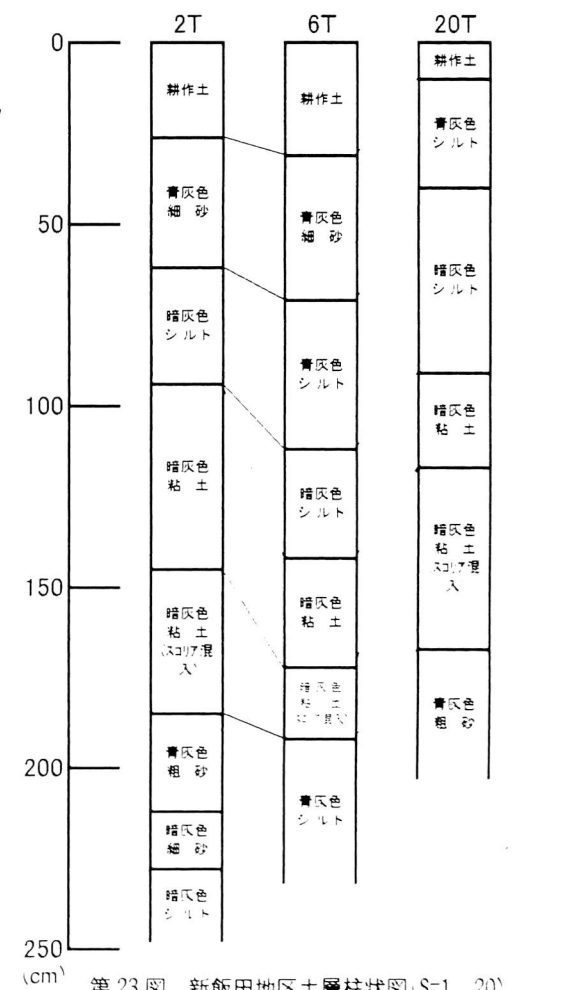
0
50
100
150
200
250
(cm)

2T
耕作土
青灰色 細 砂
暗灰色 シルト
暗灰色 粘 土
暗灰色 粘 土 (スコリア混入)
青灰色 粗 砂
暗灰色 細 砂
暗灰色 シルト

6T
耕作土
青灰色 細 砂
青灰色 シルト
暗灰色 シルト
暗灰色 粘 土
暗灰色 粘 土 (スコリア混入)
青灰色 シルト

20T
耕作土
青灰色 シルト
暗灰色 シルト
暗灰色 粘 土
暗灰色 粘 土 スコリア混入
青灰色 粗 砂

第23図 新飯田地区土層柱状図(S=1/20)